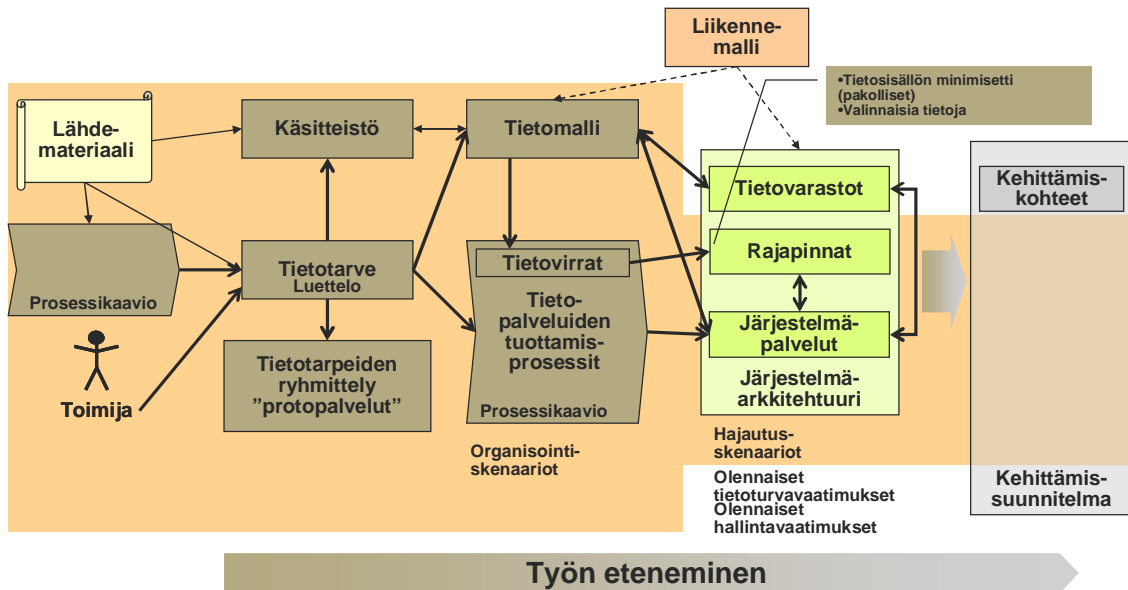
Liikennemalli

•Tietosisällön minimisetti (pakolliset)
•Valinnaisia tietoja

Lähdemateriaali

Käsitteistö

Tietomalli

Tietovarastot

Kehittämiskohteet

Prosessikaavio

Tietotarve
Luettelo

Tietovirrat

Tietopalveluiden tuottamisprosessit

Prosessikaavio

Rajapinnat

Järjestelmäpalvelut

Järjestelmäarkkitehtuuri

Toimija

Tietotarpeiden ryhmittely "protopalvelut"

Organisointiskenaariot

Hajautusskenaariot

Olennaiset tietoturvavaatimukset
Olennaiset hallintavaatimukset

Kehittämissuunnitelma

Työn eteneminen